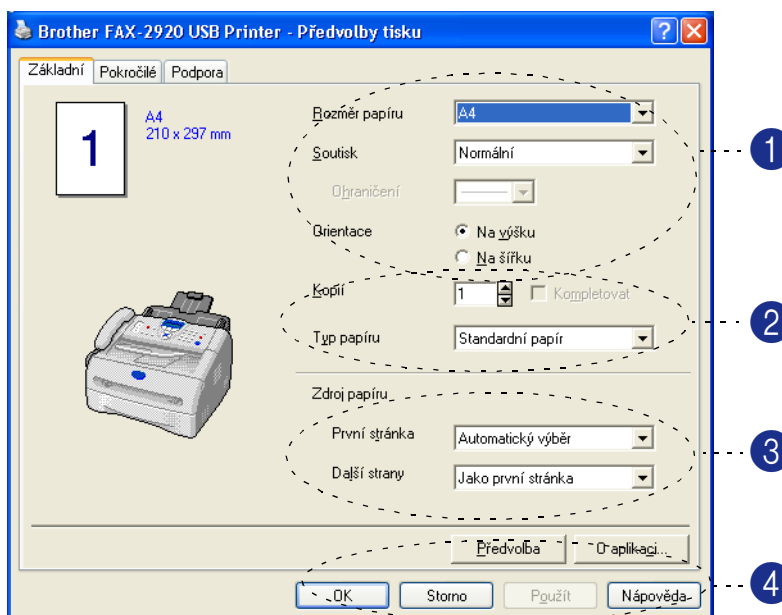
Brother FAX-2920 USB Printer - Předvolby tisku

Základní | Pokročilé | Podpora

1

A4
210 x 297 mm

Rozměr papíru | A4

Soutisk | Normální

Ohraničení

Orientace
Na výšku
Na šířku

Kopií | 1 | Kompletovat

Typ papíru | Standardní papír

Zdroj papíru

První stránka | Automatický výběr

Další strany | Jako první stránka

Předvolba | O aplikaci...

OK | Storno | Použít | Nápověda

1

2

3

4